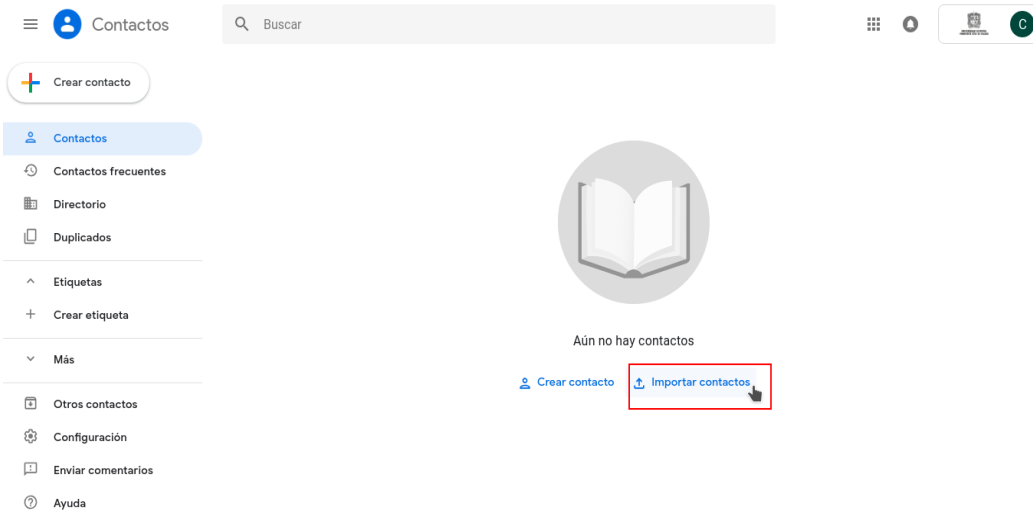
Contactos

Buscar

C

Crear contacto

Contactos

Contactos frecuentes

Directorio

Duplicados

Etiquetas

Crear etiqueta

Más

Otros contactos

Configuración

Enviar comentarios

Ayuda

Aún no hay contactos

Crear contacto

Importar contactos